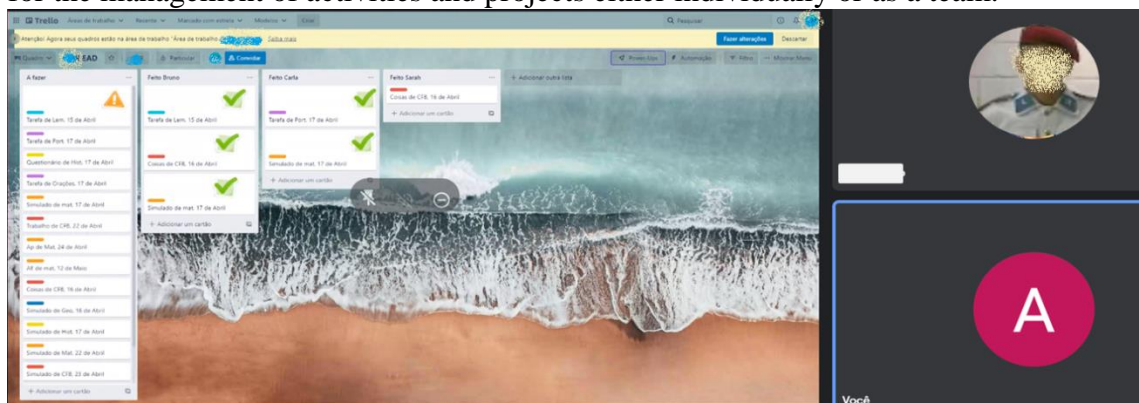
for the management of activities and projects either individually or as a team.

Trello Áreas de trabalho Recente Marcado com estrela Modelos Criar

Pesquisar

Atenção! Agora seus quadros estão na área de trabalho "Área de trabalho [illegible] Saiba mais

Fazer alterações Descartar

Quadro EAD Particular Convidar

Power-Ups Automação Filtro Mostrar Menu

A fazer
Tarefa de Lem. 15 de Abril
Tarefa de Port. 17 de Abril
Questionário de Hist. 17 de Abril
Tarefa de Cração. 17 de Abril
Simulado de mat. 17 de Abril
Trabalho de CFB. 22 de Abril
Ap de Mat. 24 de Abril
AR de mat. 12 de Maio
Coisas de CFB. 16 de Abril
Simulado de Geo. 16 de Abril
Simulado de Hist. 17 de Abril
Simulado de Mat. 22 de Abril
Simulado de CFB. 23 de Abril
+ Adicionar um cartão

Feito Bruno
Tarefa de Lem. 15 de Abril
Coisas de CFB. 16 de Abril
Simulado de mat. 17 de Abril
+ Adicionar um cartão

Feito Carla
Tarefa de Port. 17 de Abril
Simulado de mat. 17 de Abril
+ Adicionar um cartão

Feito Sarah
Coisas de CFB. 16 de Abril
+ Adicionar um cartão

+ Adicionar outra lista

A

Você